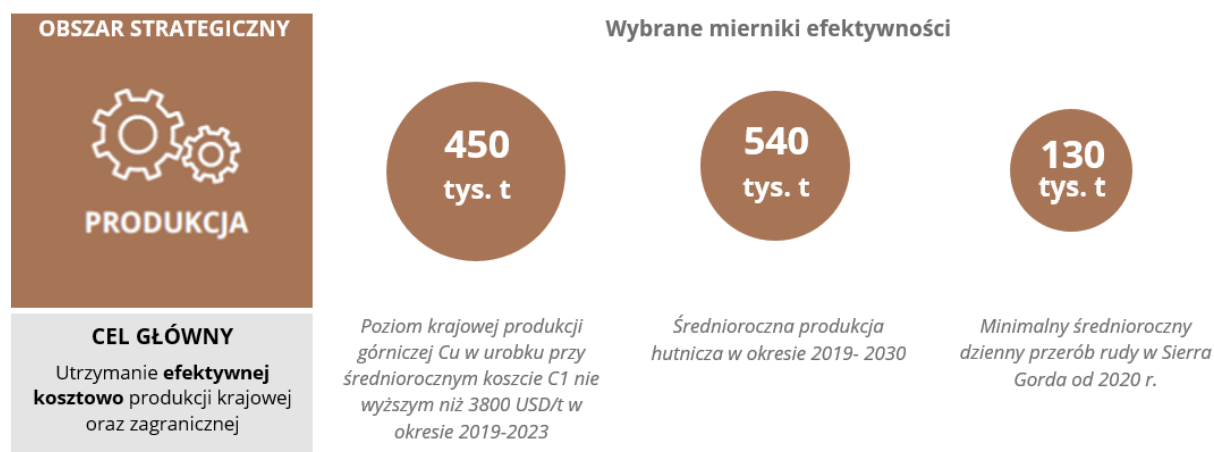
OBSZAR STRATEGICZNY

PRODUKCJA

CEL GŁÓWNY

Utrzymanie **efektywnej kosztowo** produkcji krajowej oraz zagranicznej

Wybrane mierniki efektywności

450 tys. t

Poziom krajowej produkcji górniczej Cu w urobku przy średniorocznym koszcie C1 nie wyższym niż 3800 USD/t w okresie 2019-2023

540 tys. t

Średnioroczna produkcja hutnicza w okresie 2019- 2030

130 tys. t

Minimalny średnioroczny dzienny przerób rudy w Sierra Gorda od 2020 r.